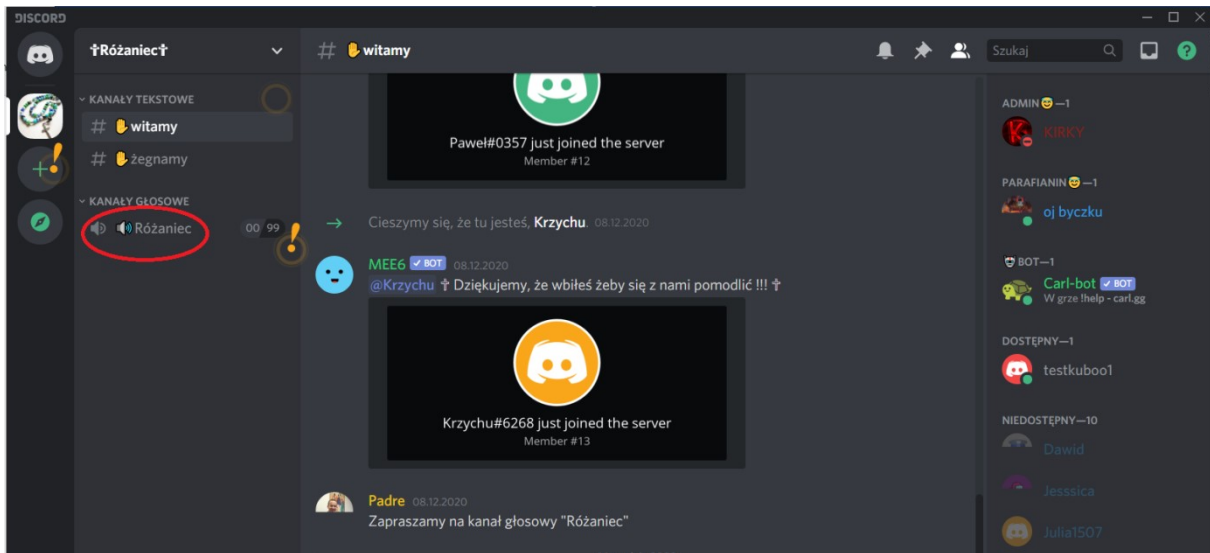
DISCORD

†Różaniec†

KANAŁY TEKSTOWE
# witamy
# żegnamy
KANAŁY GŁOSOWE
Różaniec 00 99

# witamy
Szukaj

Paweł#0357 just joined the server
Member #12

Cieszymy się, że tu jesteś, Krzychu. 08.12.2020

MEE6 BOT 08.12.2020
@Krzychu † Dziękujemy, że wbiłeś żeby się z nami pomodlić !!! †

Krzychu#6268 just joined the server
Member #13

Padre 08.12.2020
Zapraszamy na kanał głosowy "Różaniec"

ADMIN—1
KIRKY
PARAFIANIN—1
oj byczku
BOT—1
Carl-bot BOT
W grze !help - carl.gg
DOSTĘPNY—1
testkuboo1
NIEDOSTĘPNY—10
Dawid
Jesssica
Julia1507